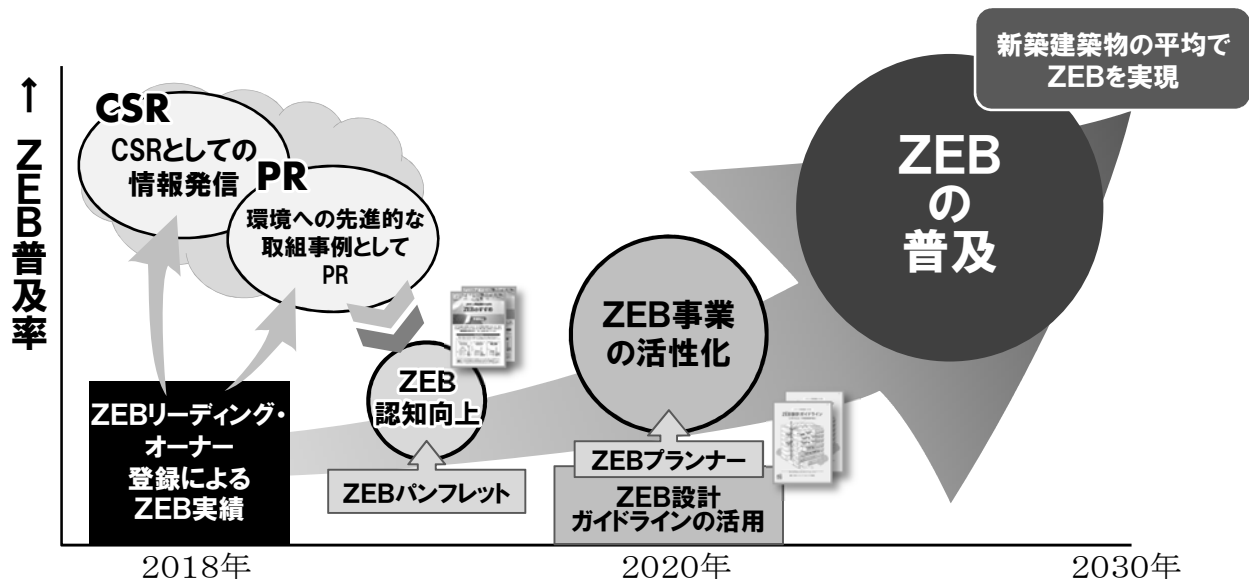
新築建築物の平均で
ZEBを実現

↑
ZEB普及率

CSR
CSRとしての
情報発信

PR
環境への先進的な
取組事例として
PR

ZEBリーディング・
オーナー
登録による
ZEB実績

ZEB
認知向上

ZEBパンフレット

ZEB事業
の活性化

ZEBプランナー

ZEB設計
ガイドラインの活用

ZEB
の
普及

2018年
2020年
2030年